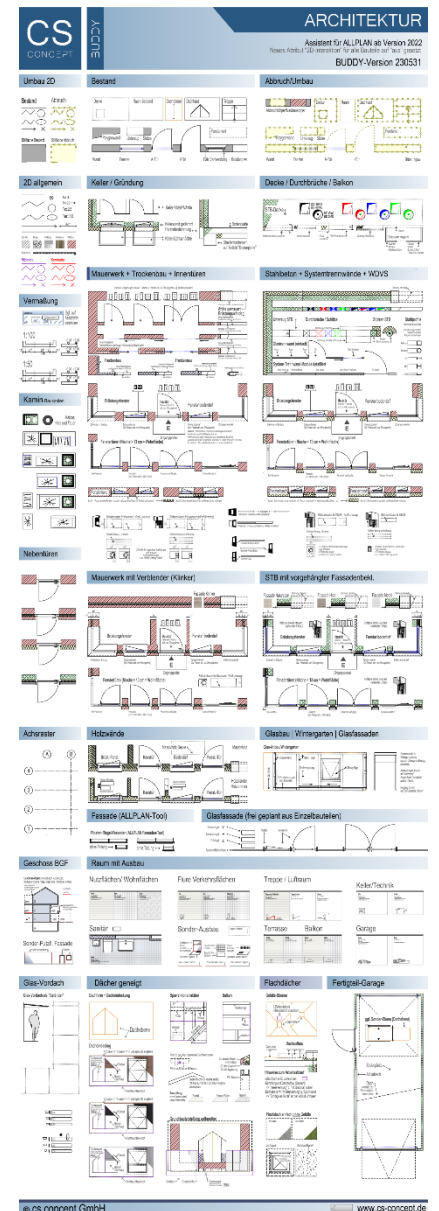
CS CONCEPT BUDDY

ARCHITEKTUR

Assistent für ALLPLAN ab Version 2022

BUDDY-Version 230531

Umbau 2D

Bestand

Abbruch/Umbau

2D allgemein

Keller / Gründung

Decke / Durchbrüche / Balkon

Mauerwerk + Trockenbau + Innentüren

Stahlbeton + Systemtrennwände + WDVS

Vermaßung

Kamin

Nebentüren

Mauerwerk mit Verblender (Klinker)

STB mit vorgehängter Fassadenbekl.

Achsraster

Holzwände

Glasbau | Wintergarten | Glasfassaden

Fassade (ALLPLAN-Tool)

Glasfassade (frei geplant aus Einzelbauteilen)

Geschoss BGF

Raum mit Ausbau

Nutzflächen/ Wohnflächen

Flure Verkehrsflächen

Treppe / Luftraum

Keller/Technik

Sanitär

Sonder-Ausbau

Terrasse

Balkon

Garage

Glas-Vordach

Dächer geneigt

Flachdächer

Fertigteil-Garage

© cs concept GmbH

www.cs-concept.de